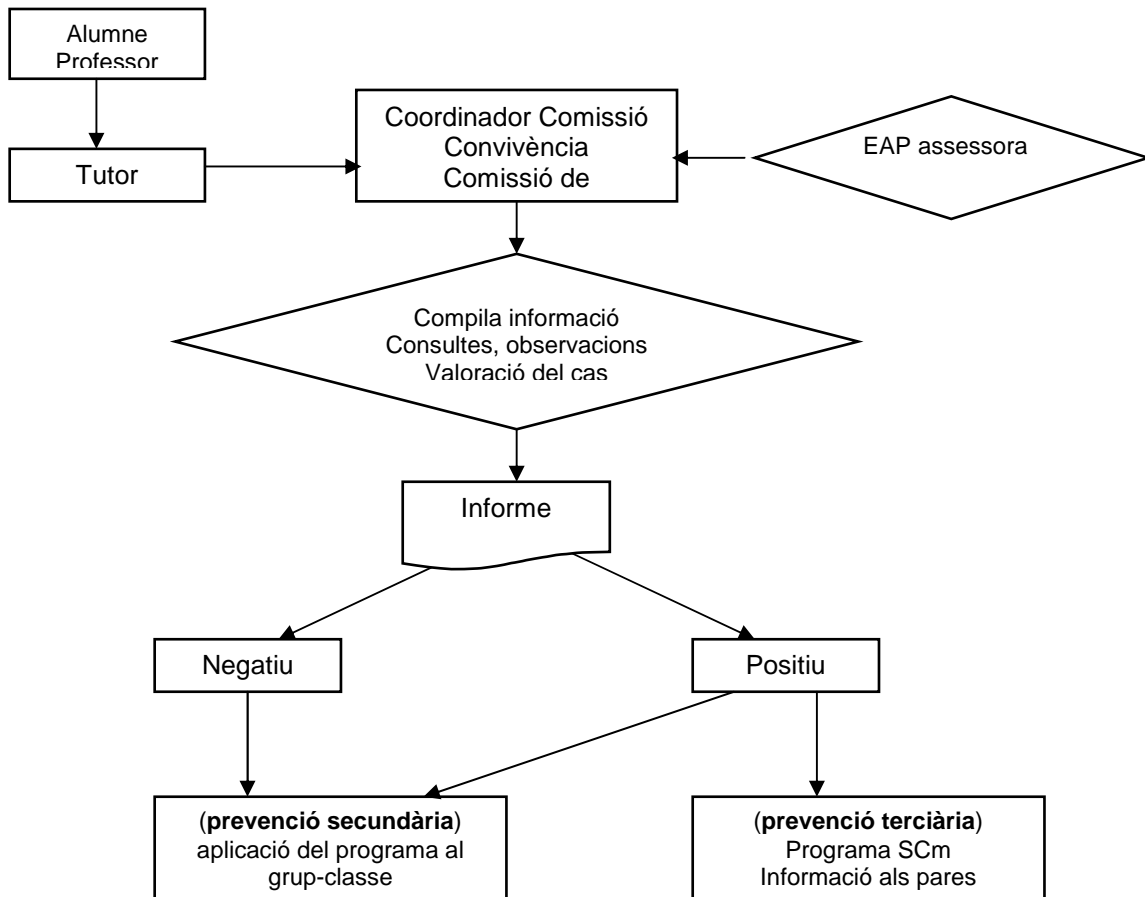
Alumne
Professor

Tutor

Coordinador Comissió
Convivència
Comissió de

EAP assessora

Compila informació
Consultes, observacions
Valoració del cas

Informe

Negatiu

Positiu

(**prevenció secundària**)
aplicació del programa al grup-classe

(**prevenció terciària**)
Programa SCm
Informació als pares